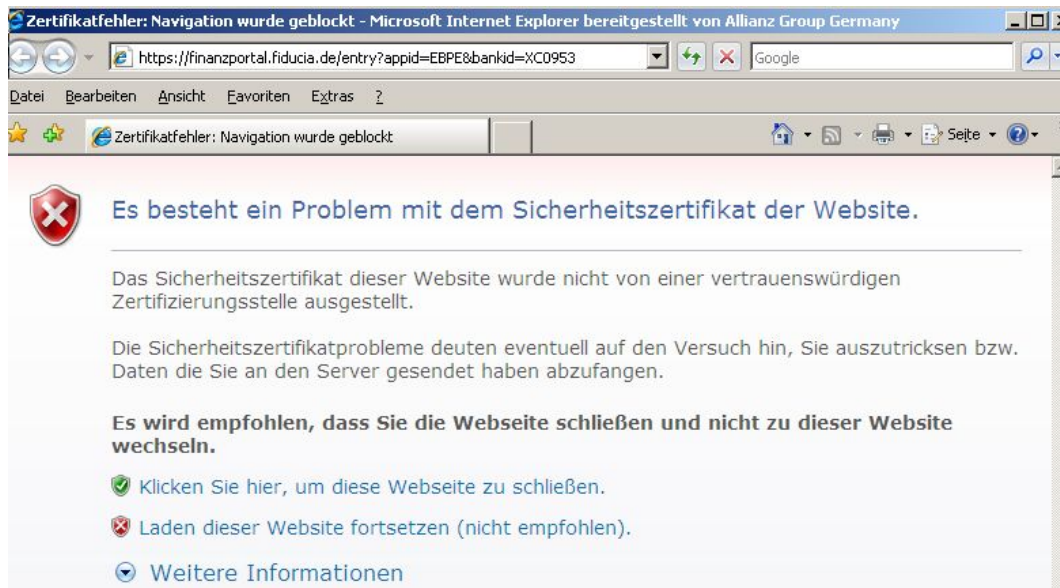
Zertifikatfehler: Navigation wurde geblockt - Microsoft Internet Explorer bereitgestellt von Allianz Group Germany

https://finanzportal.fiducia.de/entry?appid=EBPE&bankid=XC0953

Google

Datei Bearbeiten Ansicht Favoriten Extras ?

Zertifikatfehler: Navigation wurde geblockt

Seite

Es besteht ein Problem mit dem Sicherheitszertifikat der Website.

Das Sicherheitszertifikat dieser Website wurde nicht von einer vertrauenswürdigen Zertifizierungsstelle ausgestellt.

Die Sicherheitszertifikatprobleme deuten eventuell auf den Versuch hin, Sie auszutricksen bzw. Daten die Sie an den Server gesendet haben abzufangen.

Es wird empfohlen, dass Sie die Webseite schließen und nicht zu dieser Website wechseln.

Klicken Sie hier, um diese Webseite zu schließen.

Laden dieser Website fortsetzen (nicht empfohlen).

Weitere Informationen